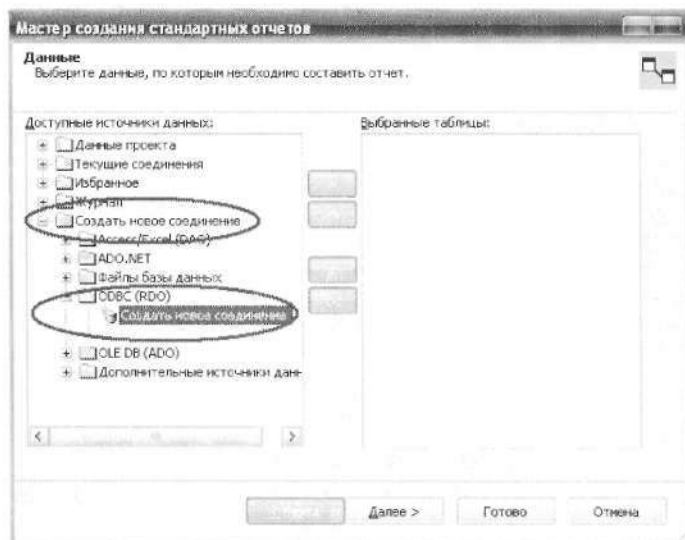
Мастер создания стандартных отчетов

Данные
Выберите данные, по которым необходимо составить отчет.

Доступные источники данных:

Данные проекта
Текущие соединения
Избранное
Журнал
Создать новое соединение
Access/Excel (DAO)
ADO.NET
Файлы базы данных
ODBC (RDO)
Создать новое соединение
OLE DB (ADO)
Дополнительные источники дан

Выбранные таблицы:

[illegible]
Далее >
Готово
Отмена